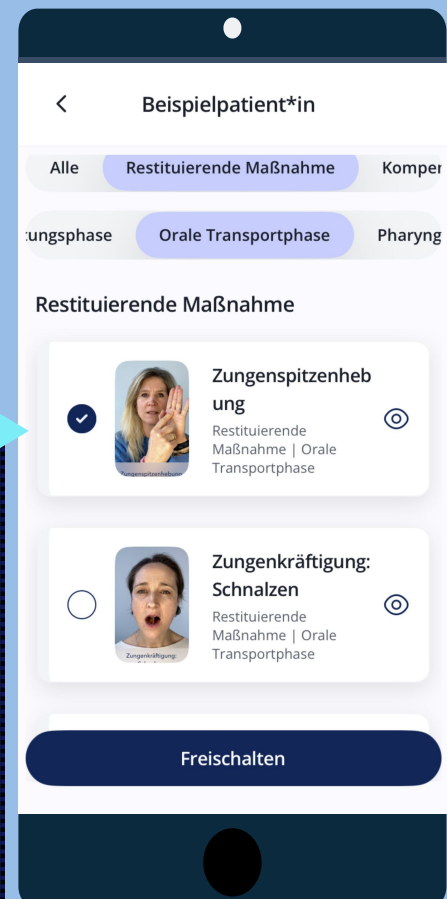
Beispielpatient*in

Alle | Restituierende Maßnahme | Komper

ungsphase | Orale Transportphase | Pharyng

Restituierende Maßnahme

Zungenspitzenhebung
Zungenspitzenhebung
Restituierende Maßnahme | Orale Transportphase

Zungenkräftigung:
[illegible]
Zungenkräftigung: Schnalzen
Restituierende Maßnahme | Orale Transportphase

Freischalten